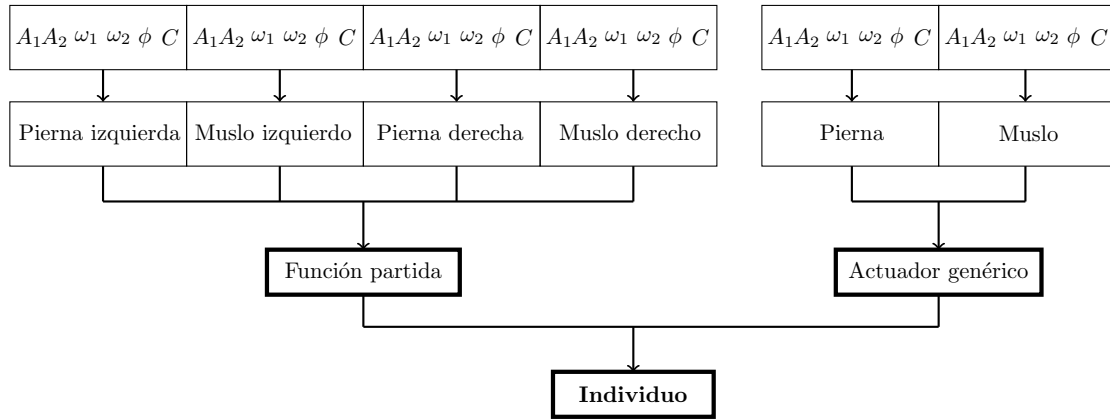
$A_1 A_2\ \omega_1\ \omega_2\ \phi\ C$ $A_1 A_2\ \omega_1\ \omega_2\ \phi\ C$ $A_1 A_2\ \omega_1\ \omega_2\ \phi\ C$ $A_1 A_2\ \omega_1\ \omega_2\ \phi\ C$

Pierna izquierda Muslo izquierdo Pierna derecha Muslo derecho

Función partida

$A_1 A_2\ \omega_1\ \omega_2\ \phi\ C$ $A_1 A_2\ \omega_1\ \omega_2\ \phi\ C$

Pierna Muslo

Actuador genérico

Individuo